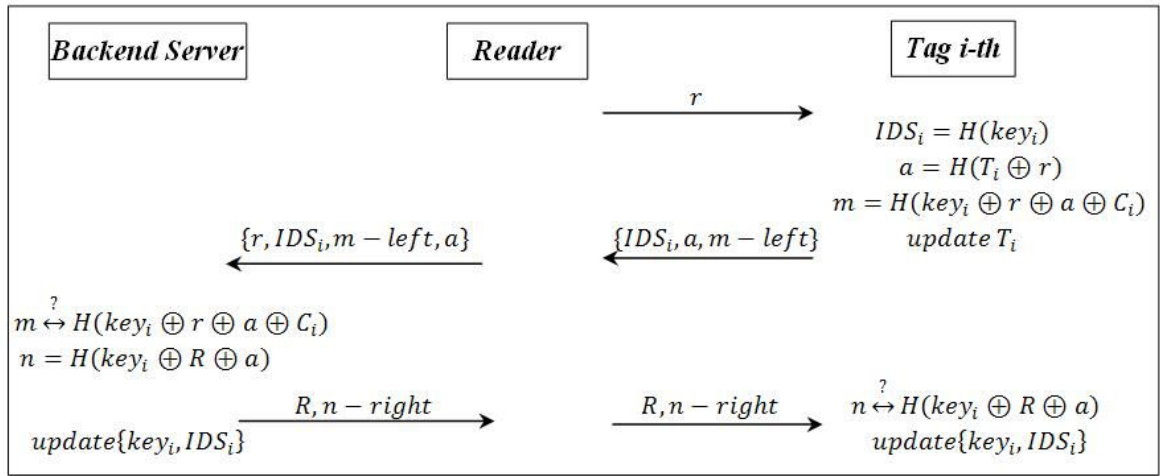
Backend Server

Reader

Tag i-th

$r$

$IDS_i = H(key_i)$
$a = H(T_i \oplus r)$
$m = H(key_i \oplus r \oplus a \oplus C_i)$
$update\ T_i$

$\{r, IDS_i, m - left, a\}$

$\{IDS_i, a, m - left\}$

$m \overset{?}{\leftrightarrow} H(key_i \oplus r \oplus a \oplus C_i)$
$n = H(key_i \oplus R \oplus a)$

$R, n - right$

$update\{key_i, IDS_i\}$

$R, n - right$

$n \overset{?}{\leftrightarrow} H(key_i \oplus R \oplus a)$
$update\{key_i, IDS_i\}$